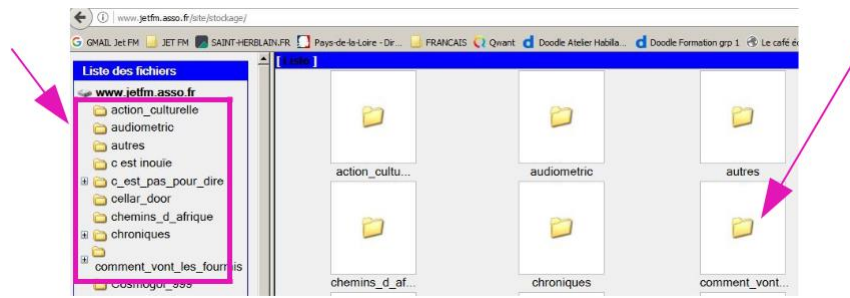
www.jetfm.asso.fr/site/stockage/

GMAIL Jet FM JET FM SAINT-HERBLAIN.FR Pays-de-la-Loire - Dir... FRANCAIS Qwant Doodle Atelier Habilla... Doodle Formation grp 1 Le café é

Liste des fichiers
www.jetfm.asso.fr
action_culturelle
audiometric
autres
c est inouie
c_est_pas_pour_dire
cellar_door
chemins_d_afrique
chroniques
comment_vont_les_fourmis
Cosmogol_999

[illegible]

action_cultu...
audiometric
autres
chemins_d_af...
chroniques
comment_vont...